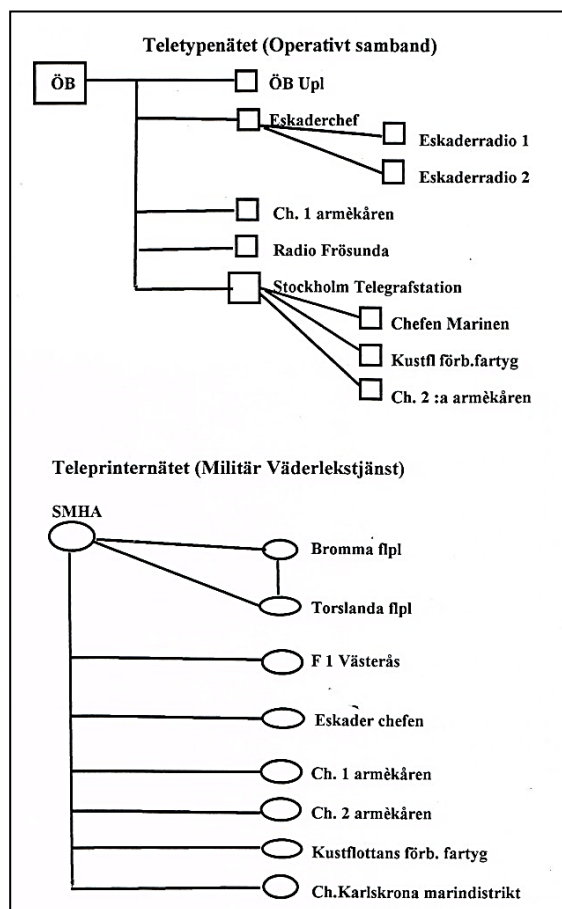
Teletypenätet (Operativt samband)

ÖB

ÖB Upl

Eskaderchef

Eskaderradio 1

Eskaderradio 2

Ch. 1 armèkåren

Radio Frösunda

Stockholm Telegrafstation

Chefen Marinen

Kustfl förb.fartyg

Ch. 2 :a armèkåren

Teleprinternätet (Militär Väderlekstjänst)

SMHA

Bromma flpl

Torslanda flpl

F 1 Västerås

Eskader chefen

Ch. 1 armèkåren

Ch. 2 armèkåren

Kustflottans förb. fartyg

Ch.Karlskrona marindistrikt